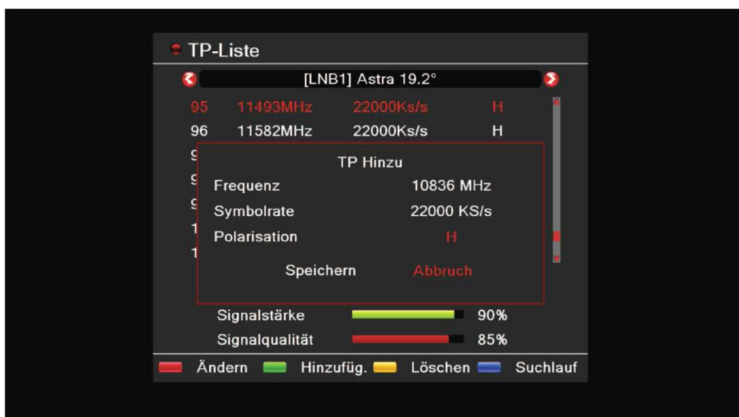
TP-Liste

[LNB1] Astra 19.2°

| | | | |
|---|---|---|---|
| 95 | 11493MHz | 22000Ks/s | H |
| 96 | 11582MHz | 22000Ks/s | H |

TP Hinzu

Frequenz 10836 MHz

Symbolrate 22000 KS/s

Polarisation H

Speichern Abbruch

Signalstärke 90%

Signalqualität 85%

Ändern Hinzufüg. Löschen Suchlauf